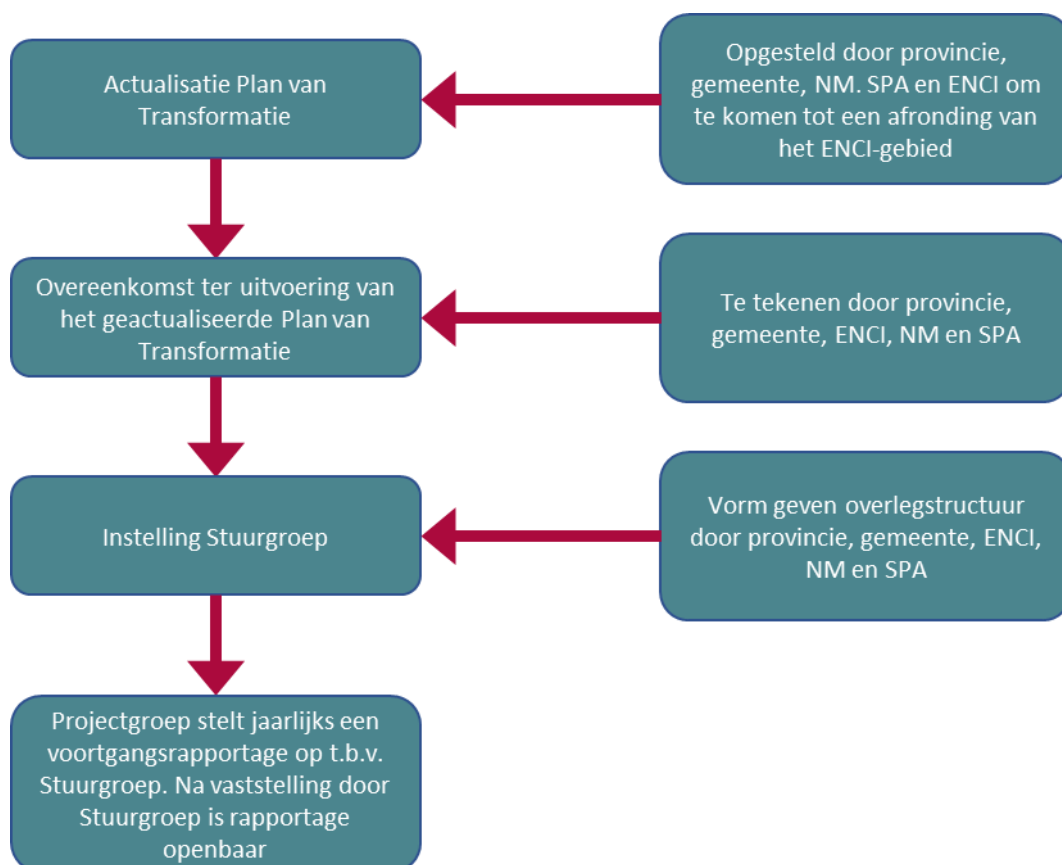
Actualisatie Plan van Transformatie

Opgesteld door provincie, gemeente, NM. SPA en ENCI om te komen tot een afronding van het ENCI-gebied

Overeenkomst ter uitvoering van het geactualiseerde Plan van Transformatie

Te tekenen door provincie, gemeente, ENCI, NM en SPA

Instelling Stuurgroep

Vorm geven overlegstructuur door provincie, gemeente, ENCI, NM en SPA

Projectgroep stelt jaarlijks een voortgangsrapportage op t.b.v. Stuurgroep. Na vaststelling door Stuurgroep is rapportage openbaar